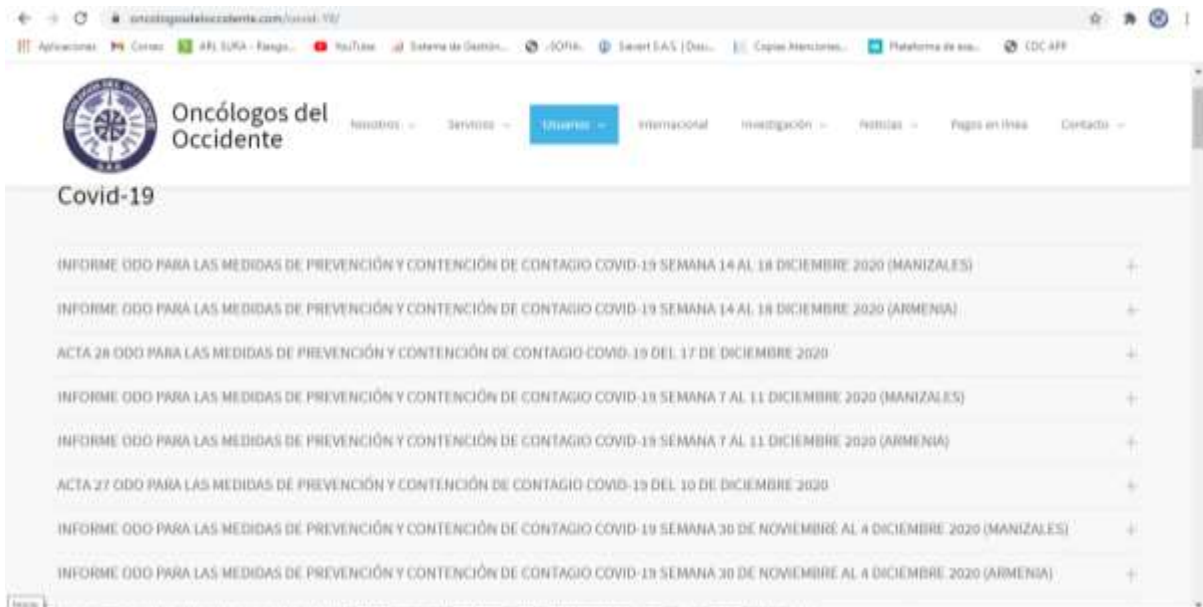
oncologosdeloccidente.com/covid-19/

Aplicaciones Correo ARL SURA - Riesgo... YouTube Sistema de Gestión... SOFIA Siesert S.A.S. | Doc... Copias Atenciones... Plataforma de eva... CDC APP

Oncólogos del Occidente

Nosotros Servicios Usuarios Internacional Investigación Noticias Pagos en línea Contacto

Covid-19

INFORME ODO PARA LAS MEDIDAS DE PREVENCIÓN Y CONTENCIÓN DE CONTAGIO COVID-19 SEMANA 14 AL 18 DICIEMBRE 2020 (MANIZALES) +

INFORME ODO PARA LAS MEDIDAS DE PREVENCIÓN Y CONTENCIÓN DE CONTAGIO COVID-19 SEMANA 14 AL 18 DICIEMBRE 2020 (ARMENIA) +

ACTA 28 ODO PARA LAS MEDIDAS DE PREVENCIÓN Y CONTENCIÓN DE CONTAGIO COVID-19 DEL 17 DE DICIEMBRE 2020 +

INFORME ODO PARA LAS MEDIDAS DE PREVENCIÓN Y CONTENCIÓN DE CONTAGIO COVID-19 SEMANA 7 AL 11 DICIEMBRE 2020 (MANIZALES) +

INFORME ODO PARA LAS MEDIDAS DE PREVENCIÓN Y CONTENCIÓN DE CONTAGIO COVID-19 SEMANA 7 AL 11 DICIEMBRE 2020 (ARMENIA) +

ACTA 27 ODO PARA LAS MEDIDAS DE PREVENCIÓN Y CONTENCIÓN DE CONTAGIO COVID-19 DEL 10 DE DICIEMBRE 2020 +

INFORME ODO PARA LAS MEDIDAS DE PREVENCIÓN Y CONTENCIÓN DE CONTAGIO COVID-19 SEMANA 30 DE NOVIEMBRE AL 4 DICIEMBRE 2020 (MANIZALES) +

INFORME ODO PARA LAS MEDIDAS DE PREVENCIÓN Y CONTENCIÓN DE CONTAGIO COVID-19 SEMANA 30 DE NOVIEMBRE AL 4 DICIEMBRE 2020 (ARMENIA) +